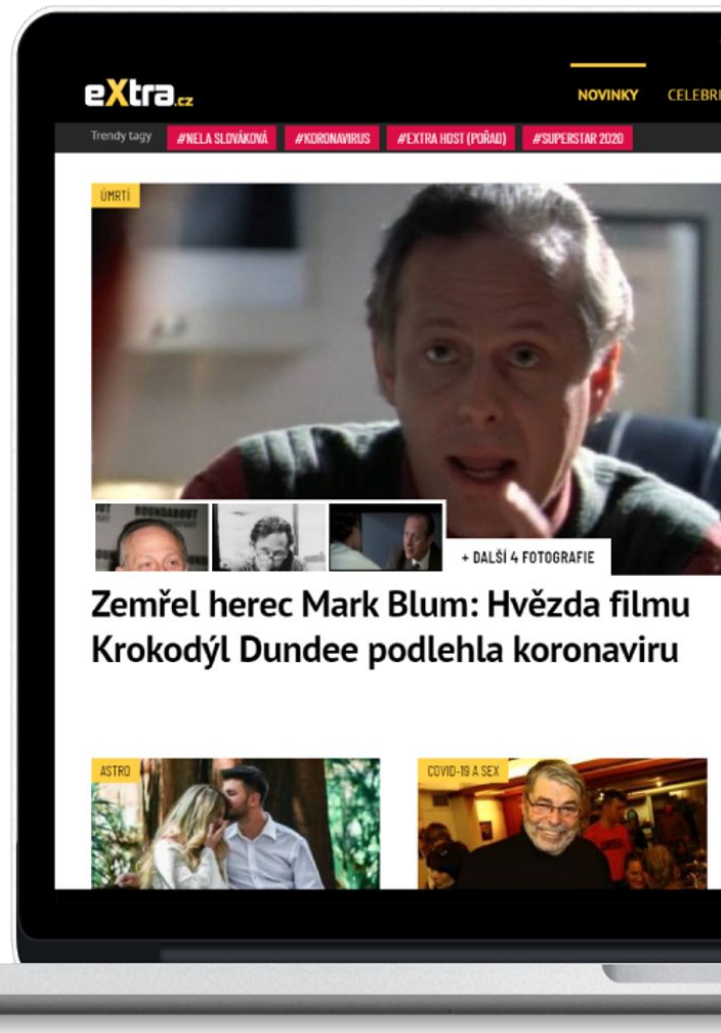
eXtra.cz

NOVINKY CELEBRI

Trendy tagy #NELA SLOVÁKOVÁ #KORONAVIRUS #EXTRA HOST (POŘAD) #SUPERSTAR 2020

ÚMRTÍ

+ DALŠÍ 4 FOTOGRAFIE

Zemřel herec Mark Blum: Hvězda filmu Krokodýl Dundee podlehla koronaviru

ASTRO

COVID-19 A SEX